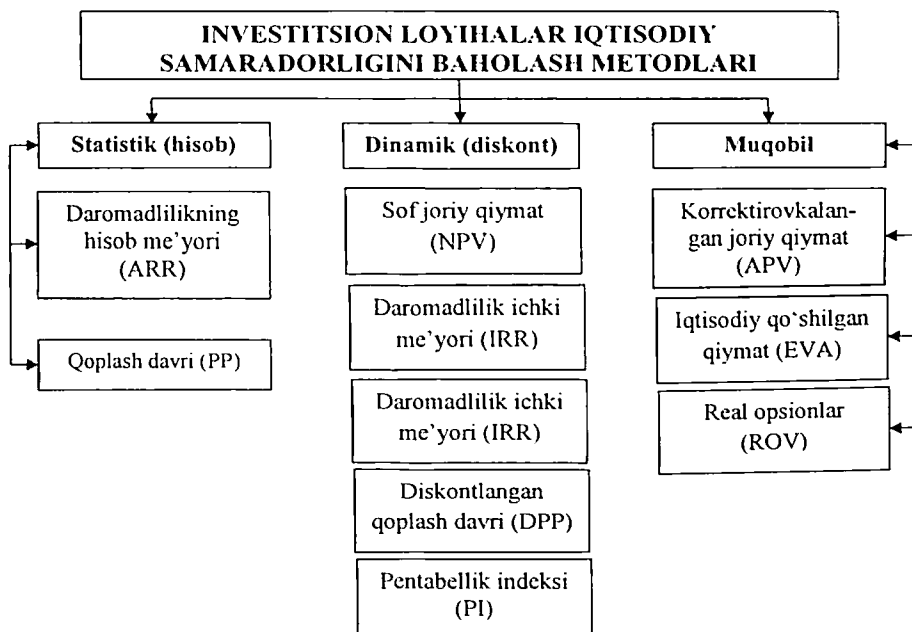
INVESTITSION LOYIHALAR IQTISODIY SAMARADORLIGINI BAHOLASH METODLARI

Statistik (hisob)

Daromadlilikning hisob me'yori (ARR)

Qoplash davri (PP)

Dinamik (diskont)

Sof joriy qiymat (NPV)

Daromadlilik ichki me'yori (IRR)

Daromadlilik ichki me'yori (IRR)

Diskontlangan qoplash davri (DPP)

Pentabellik indeksi (PI)

Muqobil

Korrektirovkalangan joriy qiymat (APV)

Iqtisodiy qo'shilgan qiymat (EVA)

Real opsionlar (ROV)